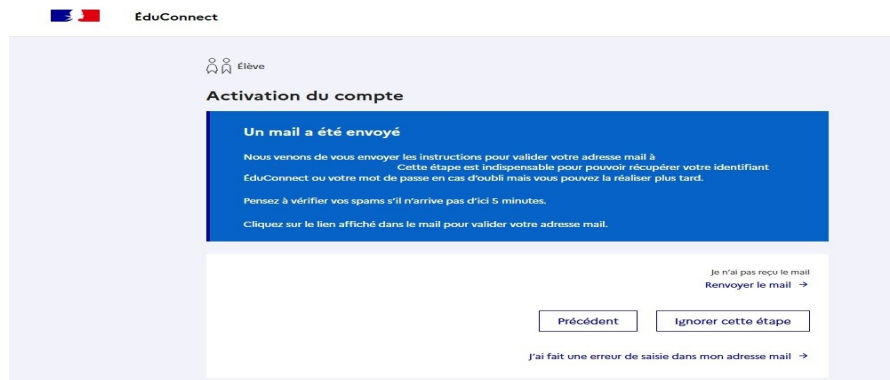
ÉduConnect

Élève

Activation du compte

Un mail a été envoyé

Nous venons de vous envoyer les instructions pour valider votre adresse mail à
Cette étape est indispensable pour pouvoir récupérer votre identifiant ÉduConnect ou votre mot de passe en cas d'oubli mais vous pouvez la réaliser plus tard.

Pensez à vérifier vos spams s'il n'arrive pas d'ici 5 minutes.

Cliquez sur le lien affiché dans le mail pour valider votre adresse mail.

Je n'ai pas reçu le mail
Renvoyer le mail →

Précédent

Ignorer cette étape

J'ai fait une erreur de saisie dans mon adresse mail →